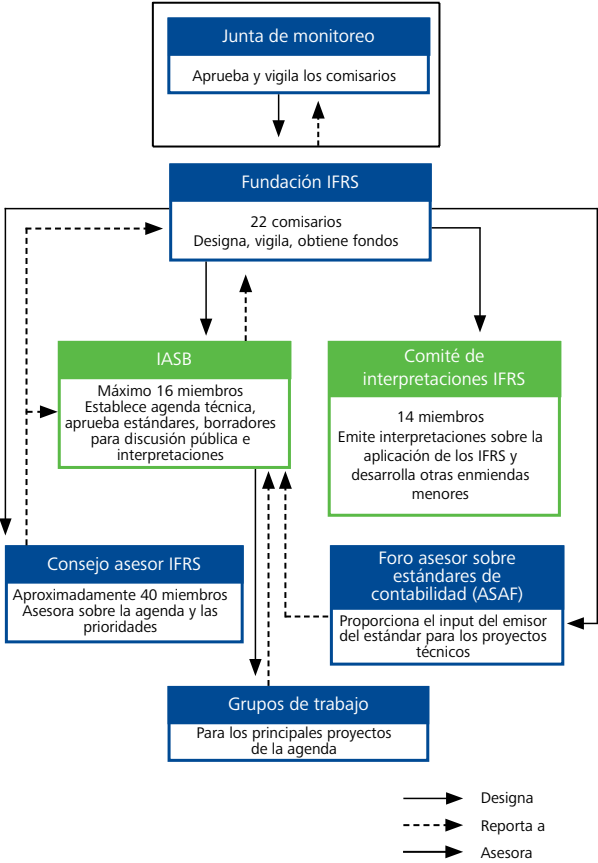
Junta de monitoreo

Aprueba y vigila los comisarios

Fundación IFRS

22 comisarios
Designa, vigila, obtiene fondos

IASB

Máximo 16 miembros
Establece agenda técnica, aprueba estándares, borradores para discusión pública e interpretaciones

Comité de interpretaciones IFRS

14 miembros
Emite interpretaciones sobre la aplicación de los IFRS y desarrolla otras enmiendas menores

Consejo asesor IFRS

Aproximadamente 40 miembros
Asesora sobre la agenda y las prioridades

Foro asesor sobre estándares de contabilidad (ASAF)

Proporciona el input del emisor del estándar para los proyectos técnicos

Grupos de trabajo

Para los principales proyectos de la agenda

Designa

Reporta a

Asesora